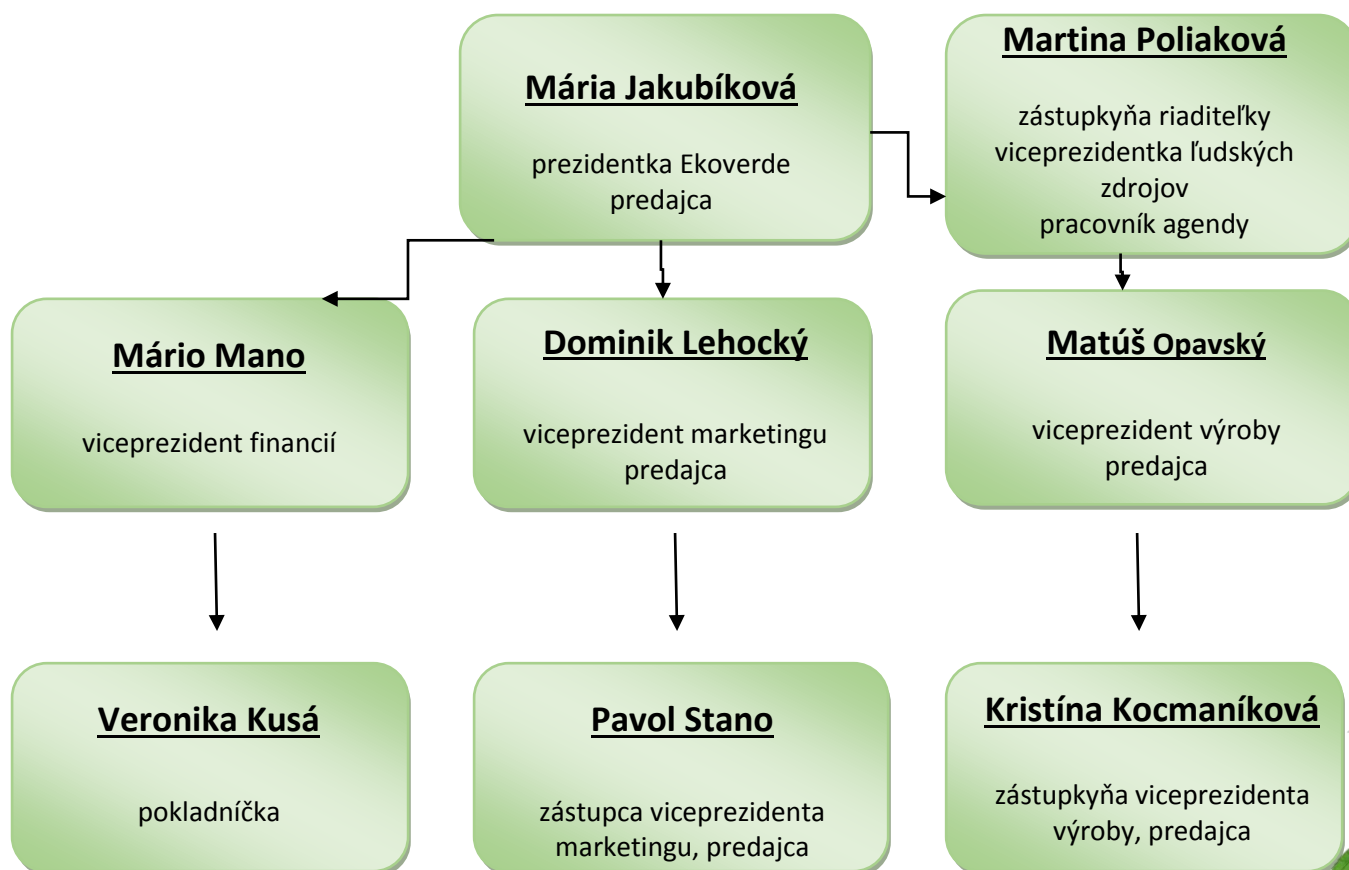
Mária Jakubíková

prezidentka Ekoverde predajca

Martina Poliaková

zástupkyňa riaditeľky viceprezidentka ľudských zdrojov pracovník agendy

Mário Mano

viceprezident financií

Dominik Lehocký

viceprezident marketingu predajca

Matúš Opavský

viceprezident výroby predajca

Veronika Kusá

pokladníčka

Pavol Stano

zástupca viceprezidenta marketingu, predajca

Kristína Kocmaníková

zástupkyňa viceprezidenta výroby, predajca